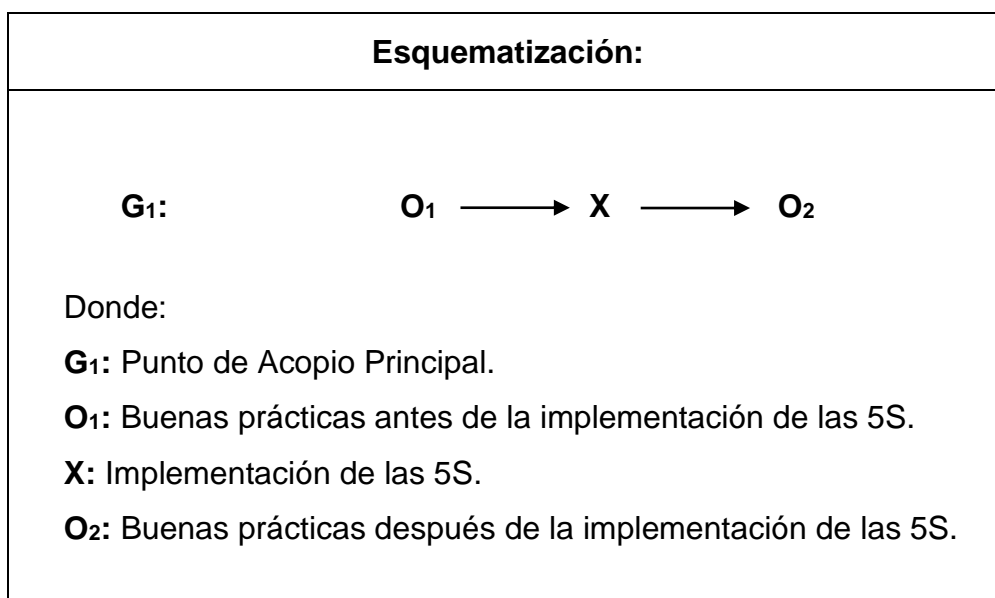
| Esquematización: |
|---|
| $G_1$: $O_1 \longrightarrow X \longrightarrow O_2$ |
| Donde: |
| $G_1$: Punto de Acopio Principal. |
| $O_1$: Buenas prácticas antes de la implementación de las 5S. |
| X: Implementación de las 5S. |
| $O_2$: Buenas prácticas después de la implementación de las 5S. |